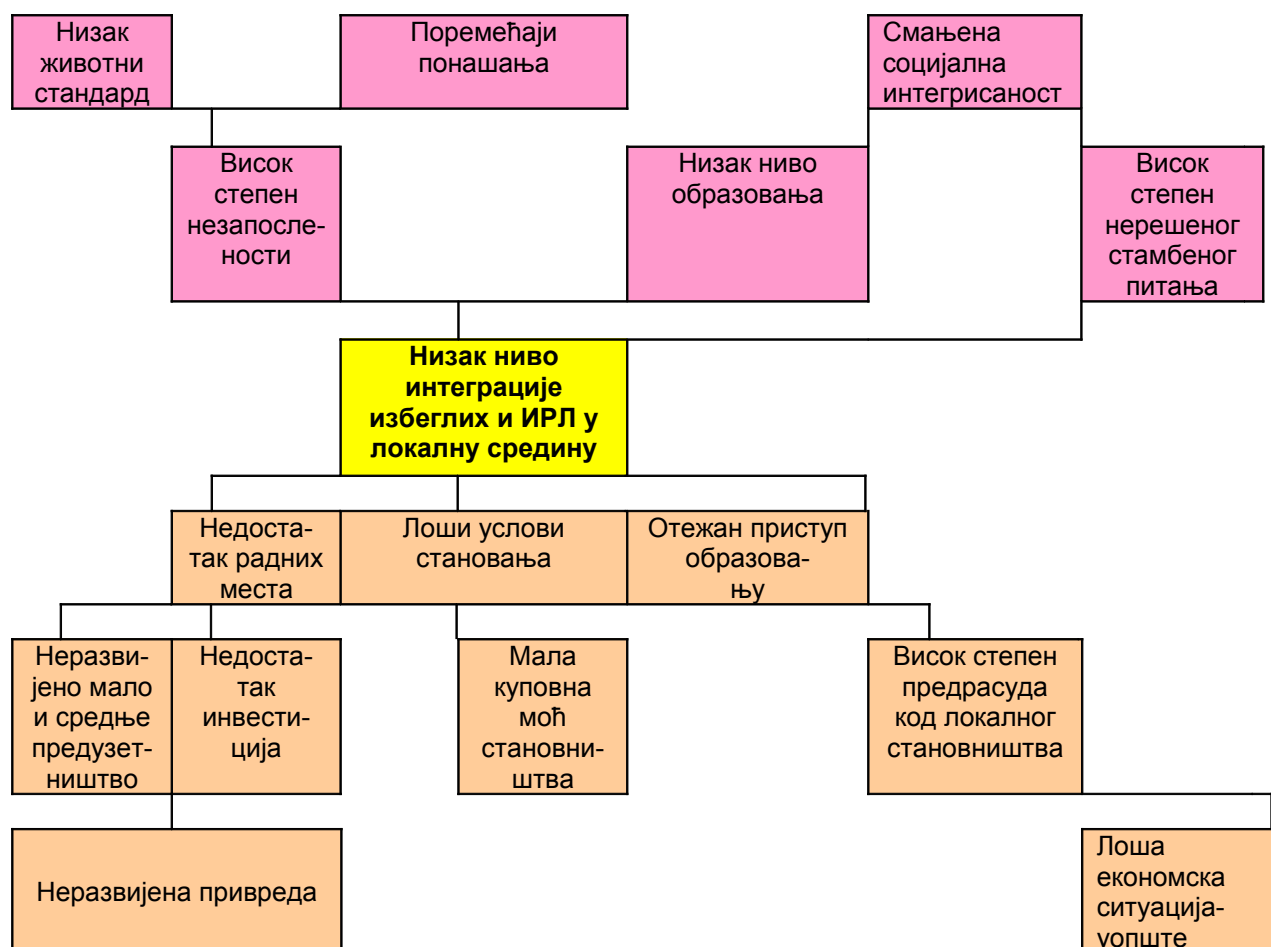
Низак животни стандард

Поремећаји понашања

Смањена социјална интегрисаност

Висок степен незапослености

Низак ниво образовања

Висок степен нерешеног стамбеног питања

**Низак ниво интеграције избеглих и ИРЛ у локалну средину**

Недостатак радних места

Лоши услови становања

Отежан приступ образовању

Неразвијено мало и средње предузетништво

Недостатак инвестиција

Мала куповна моћ становништва

Висок степен предрасуда код локалног становништва

Неразвијена привреда

Лоша економска ситуација-уопште